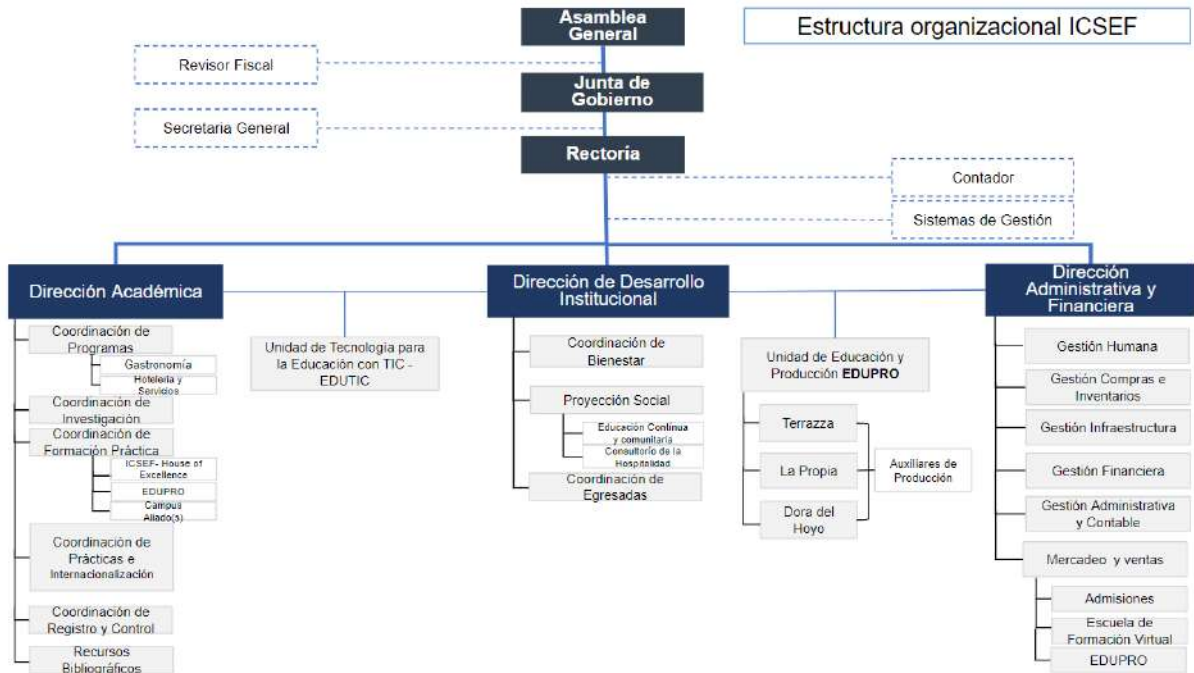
Estructura organizacional ICSEF

Asamblea General

Revisor Fiscal

Junta de Gobierno

Secretaria General

Rectoria

Contador

Sistemas de Gestión

Dirección Académica

Coordinación de Programas

Gastronomía

Hotelería y Servicios

Coordinación de Investigación

Coordinación de Formación Práctica

ICSEF- House of Excellence

EDUPRO

Campus Aliado(s)

Coordinación de Prácticas e Internacionalización

Coordinación de Registro y Control

Recursos Bibliográficos

Unidad de Tecnología para la Educación con TIC - EDUTIC

Dirección de Desarrollo Institucional

Coordinación de Bienestar

Proyección Social

Educación Continua y comunitaria

Consultorio de la Hospitalidad

Coordinación de Egresadas

Unidad de Educación y Producción EDUPRO

Terrazza

La Propia

Dora del Hoyo

Auxiliares de Producción

Dirección Administrativa y Financiera

Gestión Humana

Gestión Compras e Inventarios

Gestión Infraestructura

Gestión Financiera

Gestión Administrativa y Contable

Mercadeo y ventas

Admisiones

Escuela de Formación Virtual

EDUPRO